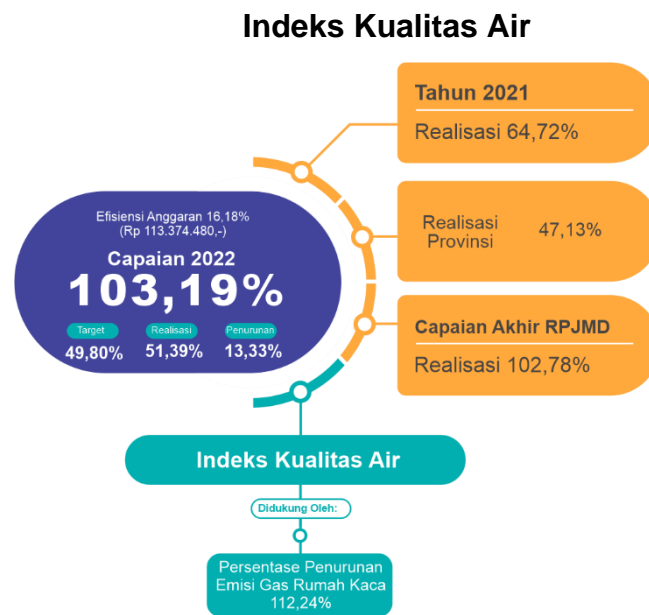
Indeks Kualitas Air

Tahun 2021
Realisasi 64,72%

Realisasi Provinsi 47,13%

Capaian Akhir RPJMD
Realisasi 102,78%

Efisiensi Anggaran 16,18%
(Rp 113.374.480,-)
Capaian 2022
103,19%

| Target | Realisasi | Penurunan |
|---|---|---|
| 49,80% | 51,39% | 13,33% |

Indeks Kualitas Air

Didukung Oleh:

Persentase Penurunan Emisi Gas Rumah Kaca 112,24%